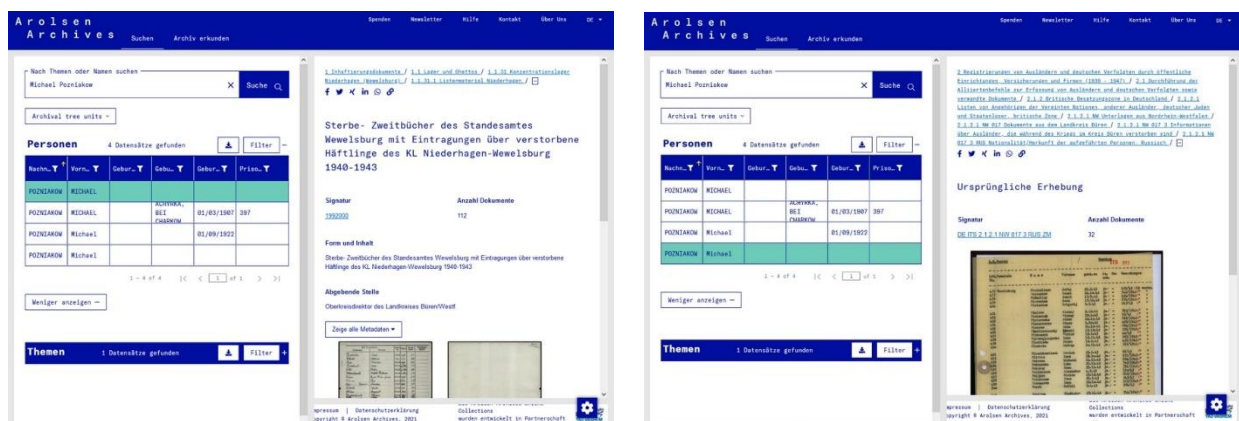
Arolsen Archives Suchen Archiv erkunden

Spenden Newsletter Hilfe Kontakt Über Uns DE

Nach Themen oder Namen suchen
Michael Pozniakow
Suche

Archival tree units

Personen 4 Datensätze gefunden Filter

| Nachn... | Vorn... | Gebur... | Gebu... | Gebur... | Priso... |
|---|---|---|---|---|---|
| POZNIAKOW | MICHAEL | | | | |
| POZNIAKOW | MICHAEL | | ACHYRKA, BEI CHARKOW | 01/03/1907 | 397 |
| POZNIAKOW | Michael | | | 01/09/1922 | |
| POZNIAKOW | Michael | | | | |

1 - 4 of 4 1 of 1

Weniger anzeigen —

Themen 1 Datensätze gefunden Filter

1 Inhaftierungsdokumente / 1.1 Lager und Ghettos / 1.1.31 Konzentrationslager Niederhagen (Wewelsburg) / 1.1.31.1 Listenmaterial Niederhagen /

Sterbe- Zweitbücher des Standesamtes Wewelsburg mit Eintragungen über verstorbene Häftlinge des KL Niederhagen-Wewelsburg 1940-1943

Signatur
1992000

Anzahl Dokumente
112

Form und Inhalt
Sterbe- Zweitbücher des Standesamtes Wewelsburg mit Eintragungen über verstorbene Häftlinge des KL Niederhagen-Wewelsburg 1940-1943

Abgebende Stelle
Oberkreisdirektor des Landkreises Büren/Westf

Zeige alle Metadaten

mpressum | Datenschutzerklärung
opyright © Arolsen Archives, 2021
Collections
wurden entwickelt in Partnerschaft

Arolsen Archives Suchen Archiv erkunden

Spenden Newsletter Hilfe Kontakt Über Uns DE

Nach Themen oder Namen suchen
Michael Pozniakow
Suche

Archival tree units

Personen 4 Datensätze gefunden Filter

| Nachn... | Vorn... | Gebur... | Gebu... | Gebur... | Priso... |
|---|---|---|---|---|---|
| POZNIAKOW | MICHAEL | | | | |
| POZNIAKOW | MICHAEL | | ACHYRKA, BEI CHARKOW | 01/03/1907 | 397 |
| POZNIAKOW | Michael | | | 01/09/1922 | |
| POZNIAKOW | Michael | | | | |

1 - 4 of 4 1 of 1

Weniger anzeigen —

Themen 1 Datensätze gefunden Filter

2 Registrierungen von Ausländern und deutschen Verfolgten durch öffentliche Einrichtungen, Versicherungen und Firmen (1939 - 1947) / 2.1 Durchführung der alliiertenbefehle zur Erfassung von Ausländern und deutschen Verfolgten sowie verwandte Dokumente / 2.1.2 Britische Besatzungszone in Deutschland / 2.1.2.1 Listen von Angehörigen der Vereinten Nationen, anderer Ausländer, deutscher Juden und Staatenloser, britische Zone / 2.1.2.1 NW Unterlagen aus Nordrhein-Westfalen / 2.1.2.1 NW 017 Dokumente aus dem Landkreis Büren / 2.1.2.1 NW 017 3 Informationen über Ausländer, die während des Krieges im Kreis Büren verstorben sind / 2.1.2.1 NW 017 3 RUS Nationalität/Herkunft der aufgeführten Personen: Russisch /

Ursprüngliche Erhebung

Signatur
DE ITS 2.1.2.1 NW 017 3 RUS ZM

Anzahl Dokumente
32

mpressum | Datenschutzerklärung
opyright © Arolsen Archives, 2021
Collections
werden entwickelt in Partnerschaft